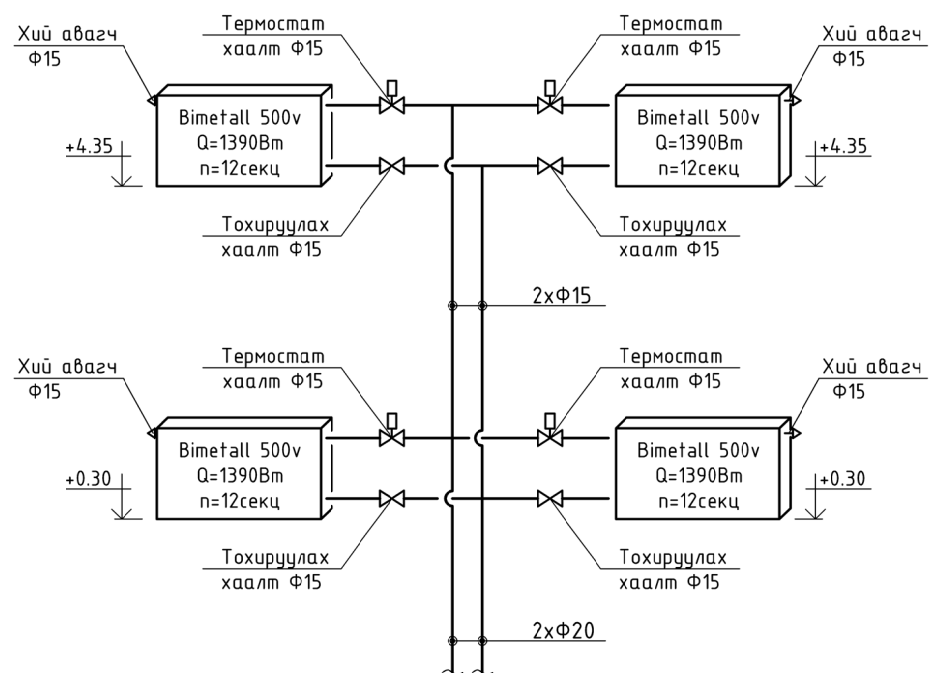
Хий авагч
Ф15

Термостат
хаалт Ф15

Термостат
хаалт Ф15

Хий авагч
Ф15

Bimetall 500v
Q=1390Вт
n=12секц

Bimetall 500v
Q=1390Вт
n=12секц

+4.35

+4.35

Тохируулах
хаалт Ф15

Тохируулах
хаалт Ф15

2хФ15

Хий авагч
Ф15

Термостат
хаалт Ф15

Термостат
хаалт Ф15

Хий авагч
Ф15

Bimetall 500v
Q=1390Вт
n=12секц

Bimetall 500v
Q=1390Вт
n=12секц

+0.30

+0.30

Тохируулах
хаалт Ф15

Тохируулах
хаалт Ф15

2хФ20